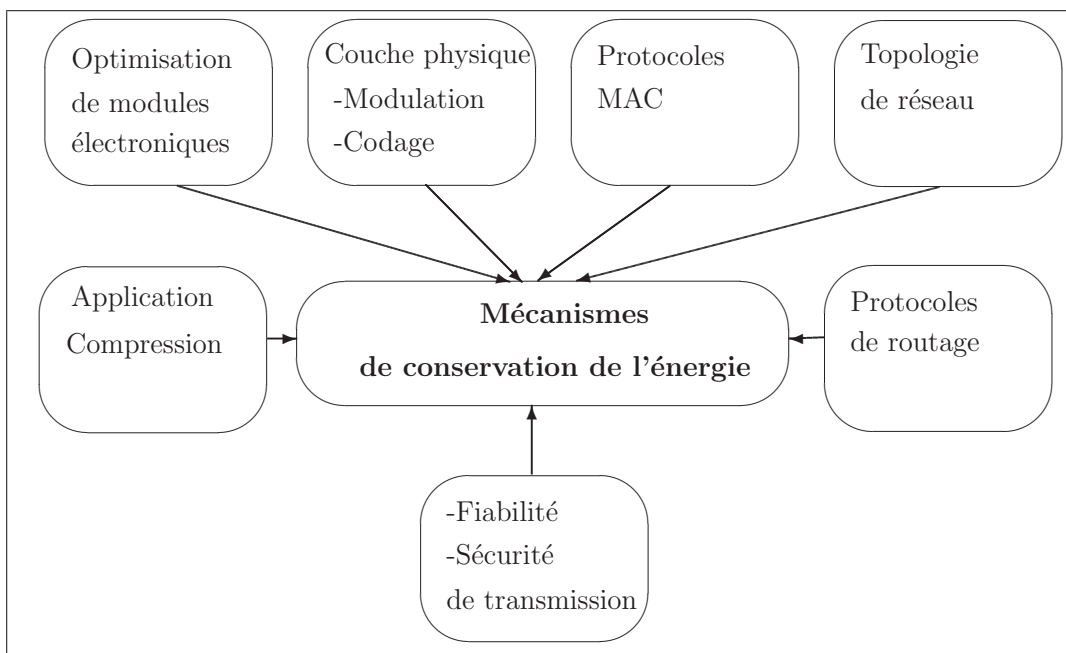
Optimisation de modules électroniques

Couche physique
-Modulation
-Codage

Protocoles MAC

Topologie de réseau

Application
Compression

**Mécanismes de conservation de l'énergie**

Protocoles de routage

-Fiabilité
-Sécurité
de transmission